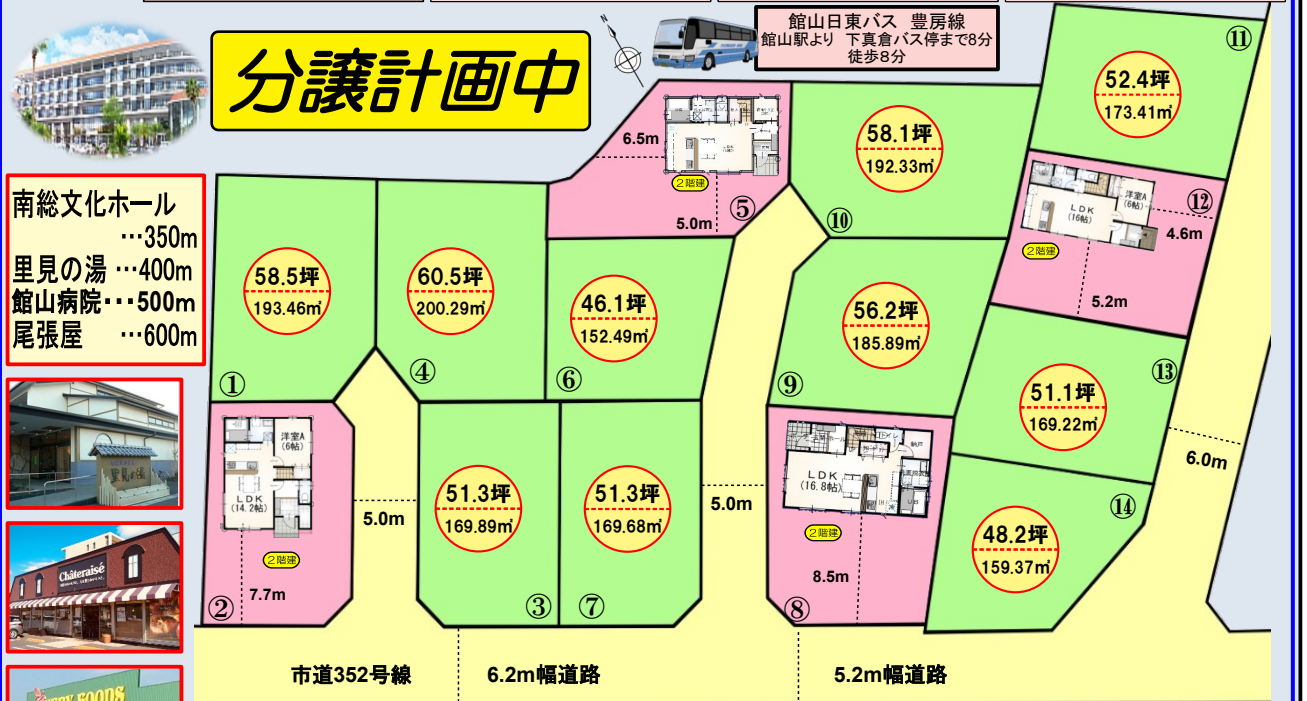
分譲計画中

館山日東バス　豊房線
館山駅より　下真倉バス停まで8分
徒歩8分

南総文化ホール
…350m
里見の湯 …400m
館山病院・・・500m
尾張屋　…600m

Châteraisé

①
58.5坪
193.46㎡

④
60.5坪
200.29㎡

⑤
6.5m
LDK
2階建
5.0m

⑥
46.1坪
152.49㎡

⑩
58.1坪
192.33㎡

⑪
52.4坪
173.41㎡

⑫
洋室A (6帖)
LDK (16帖)
2階建
4.6m
5.2m

⑨
56.2坪
185.89㎡

⑬
51.1坪
169.22㎡

②
洋室A (6帖)
LDK (14.2帖)
2階建
7.7m

5.0m

③
51.3坪
169.89㎡

⑦
51.3坪
169.68㎡

5.0m

⑧
LDK (16.8帖)
2階建
8.5m

⑭
48.2坪
159.37㎡

6.0m

市道352号線
6.2m幅道路
5.2m幅道路